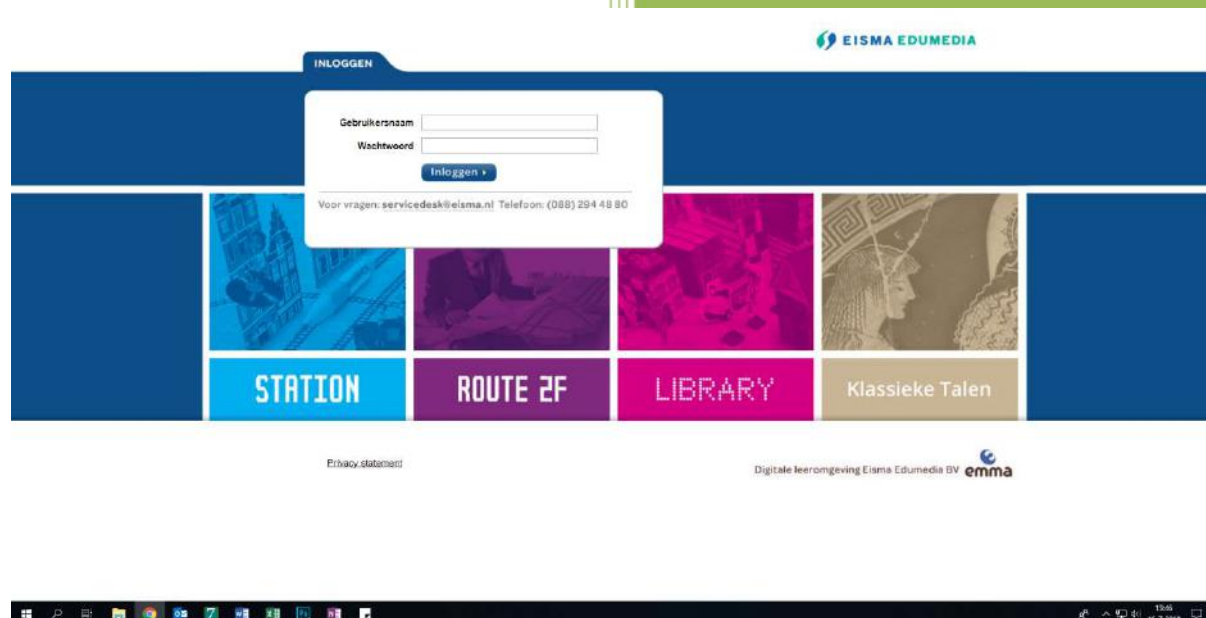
EISMA EDUMEDIA

INLOGGEN

Gebruikersnaam

Wachtwoord

Inloggen ›

Voor vragen: servicedesk@eisma.nl Telefoon: (088) 294 48 80

STATION

ROUTE 2F

LIBRARY

Klassieke Talen

Privacy statement

Digitale leeromgeving Eisma Edumedia BV emma

13:46
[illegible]